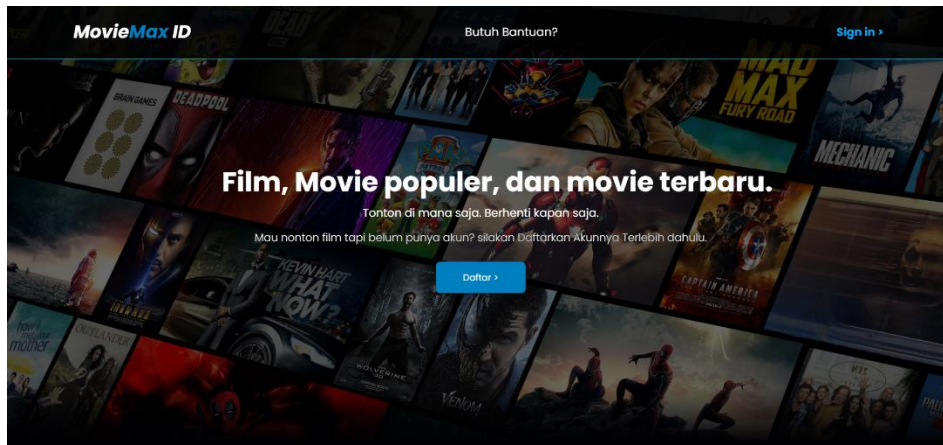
MovieMax ID

Butuh Bantuan?

Sign in >

BRAIN GAMES

DEADPOOL

MAD MAX FURY ROAD

MECHANIC

Film, Movie populer, dan movie terbaru.

Tonton di mana saja. Berhenti kapan saja.

Mau nonton film tapi belum punya akun? silakan Daftarkan Akunnya Terlebih dahulu.

Daftar >

KEVIN HART WHAT NOW?

CAPTAIN AMERICA

WOLVERINE

VENOM

OUTLANDER

mother